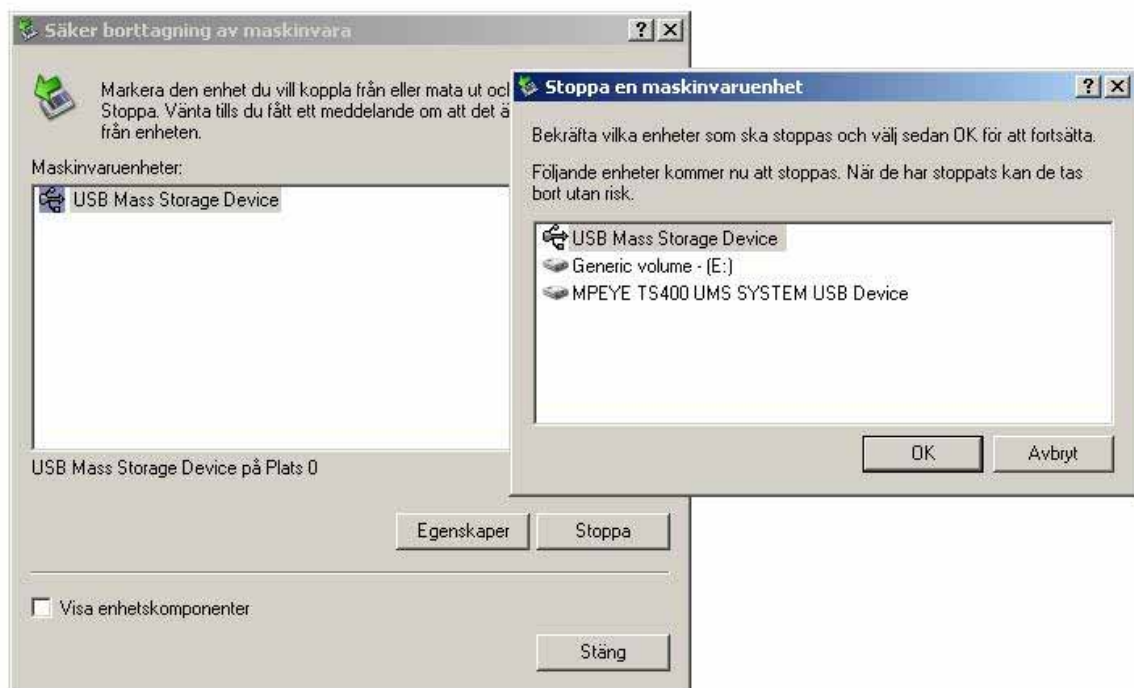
Säker borttagning av maskinvara

?

Markera den enhet du vill koppla från eller mata ut ocl Stoppa. Vänta tills du fått ett meddelande om att det ä från enheten.

Maskinvaruenheter:

USB Mass Storage Device

USB Mass Storage Device på Plats 0

Egenskaper

Stoppa

Visa enhetskomponenter

Stäng

Stoppa en maskinvaruenhet

?

Bekräfta vilka enheter som ska stoppas och välj sedan OK för att fortsätta.

Följande enheter kommer nu att stoppas. När de har stoppats kan de tas bort utan risk.

USB Mass Storage Device

Generic volume - (E:)

MPEYE TS400 UMS SYSTEM USB Device

OK

Avbryt